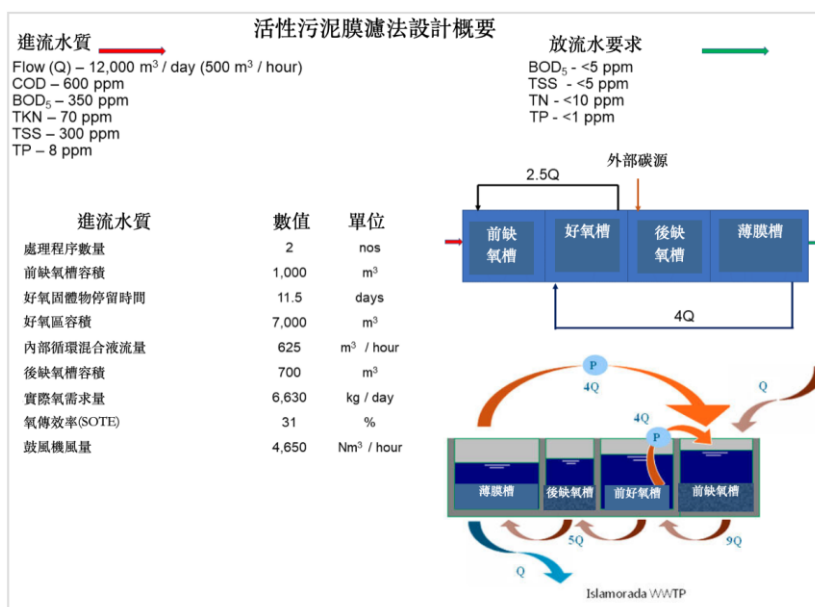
活性污泥膜濾法設計概要

進流水質
Flow (Q) – 12,000 m$^3$ / day (500 m$^3$ / hour)
COD – 600 ppm
BOD$_5$ – 350 ppm
TKN – 70 ppm
TSS – 300 ppm
TP – 8 ppm

放流水要求
BOD$_5$ - <5 ppm
TSS - <5 ppm
TN - <10 ppm
TP - <1 ppm

外部碳源
2.5Q
前缺氧槽
好氧槽
後缺氧槽
薄膜槽
4Q

| 進流水質 | 數值 | 單位 |
|---|---|---|
| 處理程序數量 | 2 | nos |
| 前缺氧槽容積 | 1,000 | m$^3$ |
| 好氧固體物停留時間 | 11.5 | days |
| 好氧區容積 | 7,000 | m$^3$ |
| 內部循環混合液流量 | 625 | m$^3$ / hour |
| 後缺氧槽容積 | 700 | m$^3$ |
| 實際氧需求量 | 6,630 | kg / day |
| 氧傳效率(SOTE) | 31 | % |
| 鼓風機風量 | 4,650 | Nm$^3$ / hour |

P
4Q
Q
4Q
P
薄膜槽
後缺氧槽
前好氧槽
前缺氧槽
5Q
9Q
Q
Islamorada WWTP